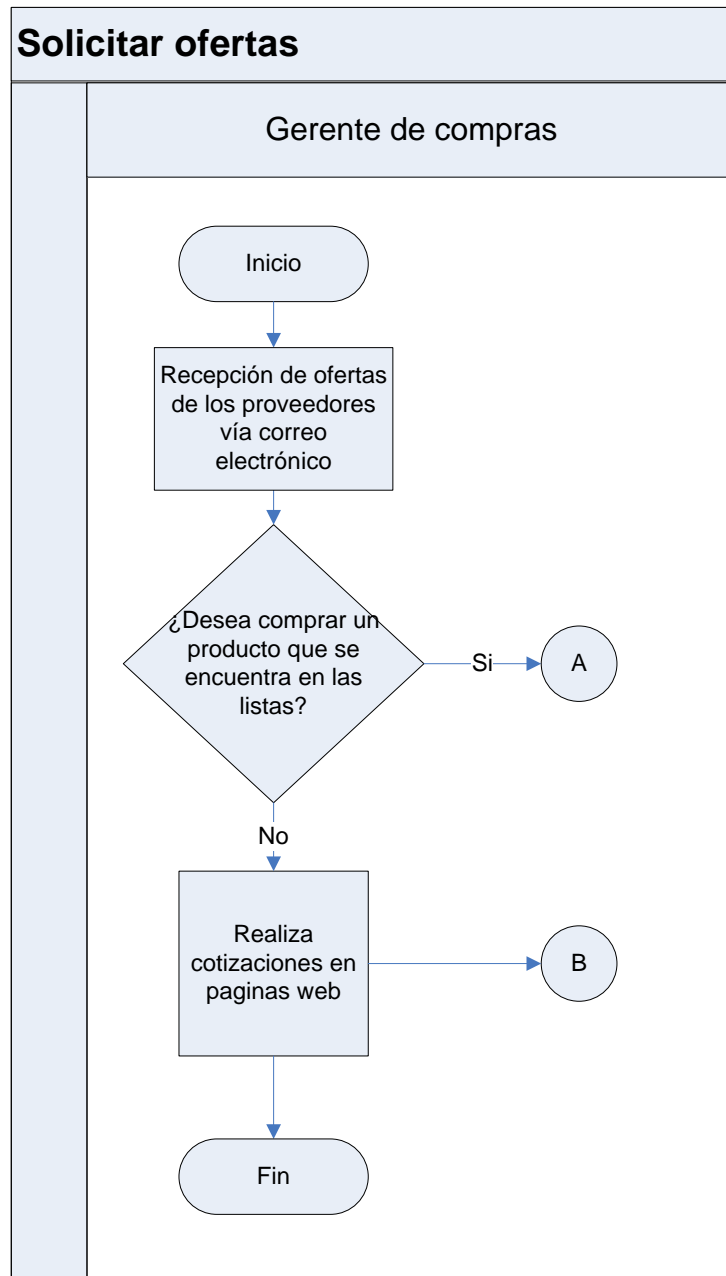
Solicitar ofertas

Gerente de compras

Inicio

Recepción de ofertas de los proveedores vía correo electrónico

¿Desea comprar un producto que se encuentra en las listas?

Si

A

No

Realiza cotizaciones en paginas web

B

Fin